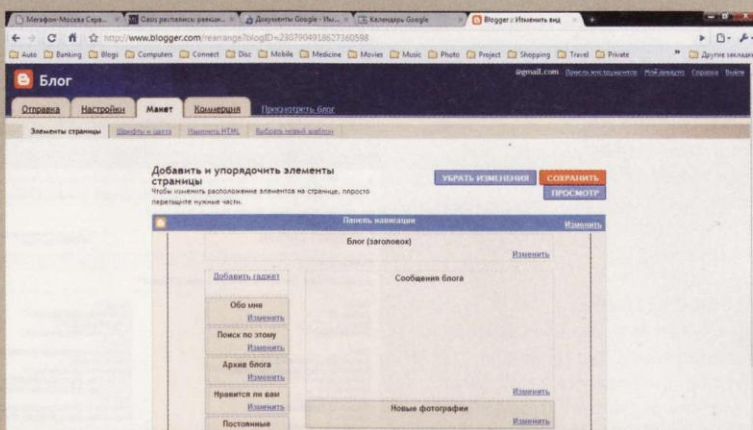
Мегафон-Москва Серв... | Oasis распались: реакци... | Документы Google - Ин... | Календарь Google | Blogger: Изменить вид

http://www.blogger.com/rearrange?blogID=2937904918627360598

Auto | Banking | Blogs | Computers | Connect | Disc | Mobile | Medicine | Movies | Music | Photo | Project | Shopping | Travel | Private | Другие закладки

Блог

@gmail.com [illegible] | Мой аккаунт | Справка | Выйти

Отправка | Настройки | Макет | Коммерция | Просмотреть блог

Элементы страницы | Шрифты и цвета | Изменить HTML | Выбрать новый шаблон

Добавить и упорядочить элементы страницы
Чтобы изменить расположение элементов на странице, просто перетащите нужные части.

УБРАТЬ ИЗМЕНЕНИЯ | СОХРАНИТЬ | ПРОСМОТР

Панель навигации | Изменить

Блог (заголовок)
Изменить

Добавить гаджет

Сообщения блога

Обо мне
Изменить

Поиск по этому
Изменить

Архив блога
Изменить

Нравится ли вам
Изменить

Изменить

Новые фотографии
Изменить

Постоянные